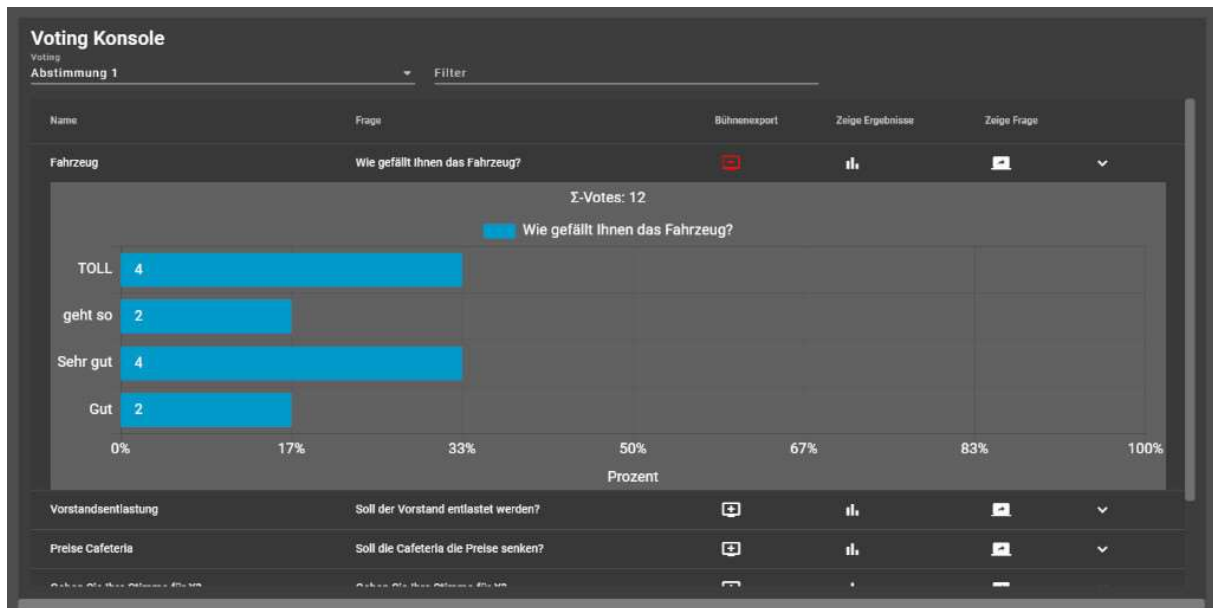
Voting Konsole
Voting
Abstimmung 1
Filter

| Name | Frage | Bühnenexport | Zeige Ergebnisse | Zeige Frage |
|---|---|---|---|---|
| Fahrzeug | Wie gefällt Ihnen das Fahrzeug? | | | |

Σ-Votes: 12
Wie gefällt Ihnen das Fahrzeug?
TOLL 4
geht so 2
Sehr gut 4
Gut 2
0% 17% 33% 50% 67% 83% 100%
Prozent

| | | | | |
|---|---|---|---|---|
| Vorstandsentlastung | Soll der Vorstand entlastet werden? | | | |
| Preise Cafeteria | Soll die Cafeteria die Preise senken? | | | |
| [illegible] | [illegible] | | | |